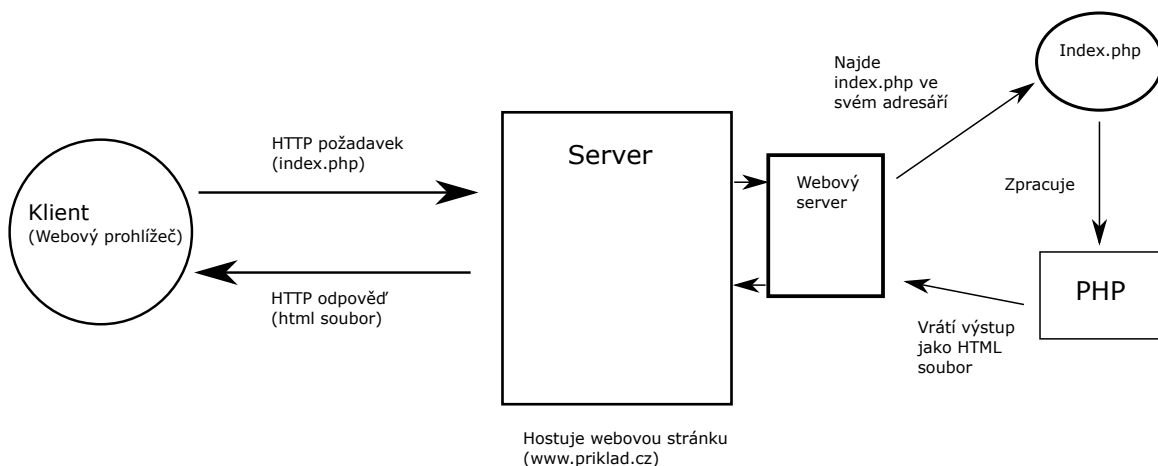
Klient
(Webový prohlížeč)

HTTP požadavek
(index.php)

HTTP odpověď
(html soubor)

Server

Hostuje webovou stránku
(www.priklad.cz)

Webový server

Najde index.php ve svém adresáři

Index.php

Zpracuje

PHP

Vrátí výstup jako HTML soubor